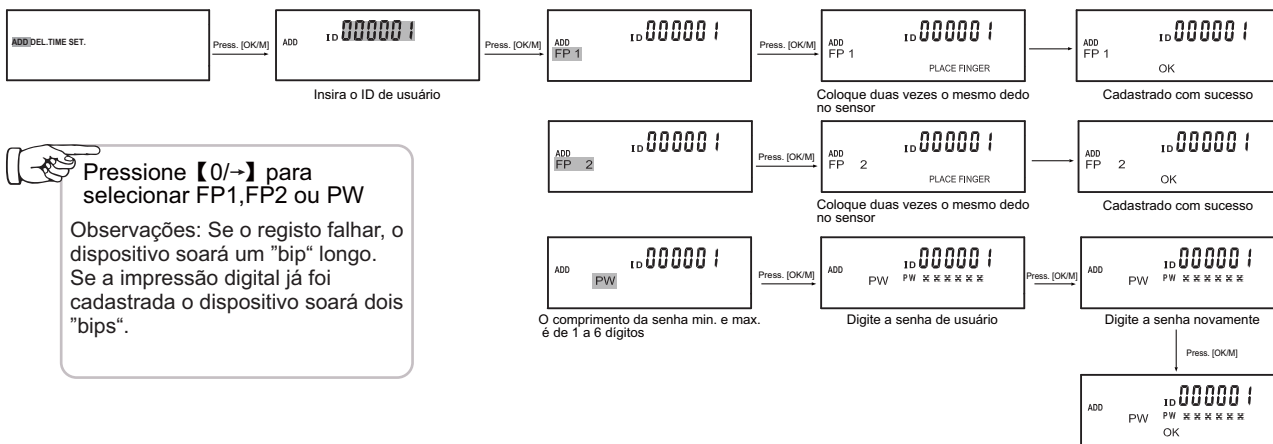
ADD DEL.TIME SET.

Press. [OK/M]

ADD ID 000001

Insira o ID de usuário

Press. [OK/M]

ADD FP 1 ID 000001

Press. [OK/M]

ADD FP 1 ID 000001 PLACE FINGER

Coloque duas vezes o mesmo dedo no sensor

ADD FP 1 ID 000001 OK

Cadastrado com sucesso

ADD FP 2 ID 000001

Press. [OK/M]

ADD FP 2 ID 000001 PLACE FINGER

Coloque duas vezes o mesmo dedo no sensor

ADD FP 2 ID 000001 OK

Cadastrado com sucesso

Pressione【0/→】para selecionar FP1,FP2 ou PW

Observações: Se o registo falhar, o dispositivo soará um "bip" longo. Se a impressão digital já foi cadastrada o dispositivo soará dois "bips".

ADD PW ID 000001

O comprimento da senha min. e max. é de 1 a 6 dígitos

Press. [OK/M]

ADD PW ID 000001 PW ******

Digite a senha de usuário

Press. [OK/M]

ADD PW ID 000001 PW ******

Digite a senha novamente

Press. [OK/M]

ADD PW ID 000001 PW ****** OK